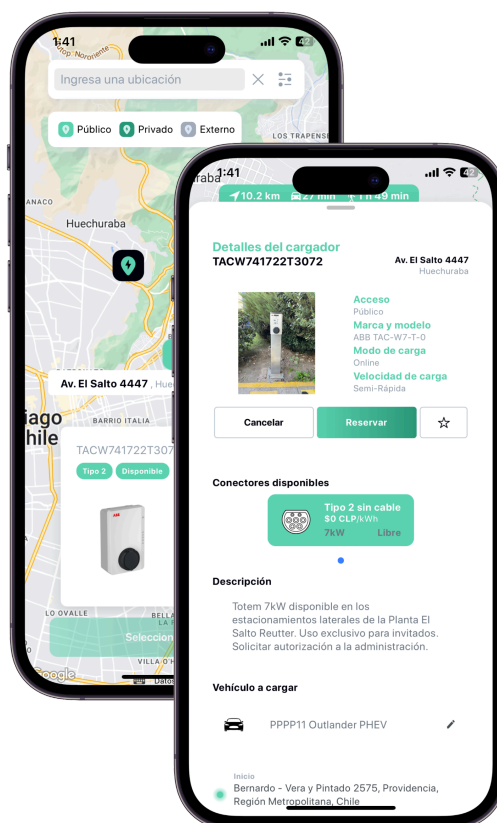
1:41

Ingresa una ubicación

Público Privado Externo

LOS TRAPENSES

ANACO

Huechuraba

Av. El Salto 4447 Hue

iago
hile

BARRIO ITALIA

TACW741722T307

Tipo 2 Disponible

Seleccion

VILLA O

Google

1:41

10.2 km 27 min 1 h 49 min

Detalles del cargador
TACW741722T3072

Av. El Salto 4447
Huechuraba

Acceso
Público
Marca y modelo
ABB TAC-W7-T-0
Modo de carga
Online
Velocidad de carga
Semi-Rápida

Cancelar
Reservar
☆

Conectores disponibles

Tipo 2 sin cable
$0 CLP/kWh
7kW Libre

Descripción

Totem 7kW disponible en los estacionamientos laterales de la Planta El Salto Reutter. Uso exclusivo para invitados. Solicitar autorización a la administración.

Vehículo a cargar

PPPP11 Outlander PHEV

Inicio
Bernardo - Vera y Pintado 2575, Providencia, Región Metropolitana, Chile